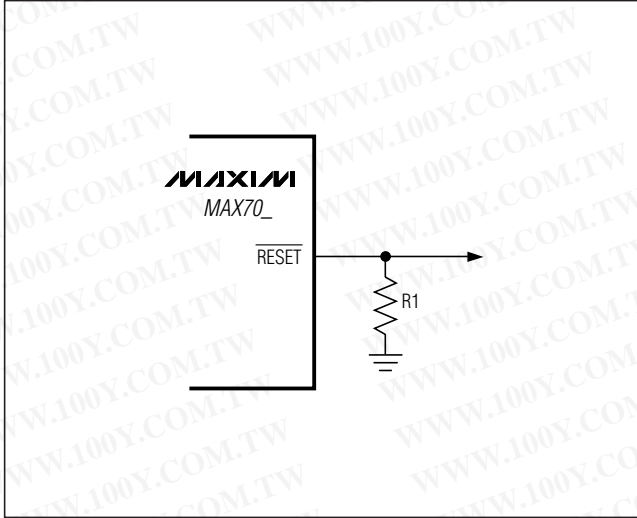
MAXIM
MAX70_
$\overline{RESET}$
R1

WWW.100Y.COM.TW WWW.100Y.COM.TW
WWW.100Y.COM.TW WWW.100Y.COM.TW
WWW.100Y.COM.TW WWW.100Y.COM.TW
WWW.100Y.COM.TW WWW.100Y.COM.TW
WWW.100Y.COM.TW WWW.100Y.COM.TW
WWW.100Y.COM.TW WWW.100Y.COM.TW
WWW.100Y.COM.TW WWW.100Y.COM.TW
WWW.100Y.COM.TW WWW.100Y.COM.TW
WWW.100Y.COM.TW WWW.100Y.COM.TW
WWW.100Y.COM.TW WWW.100Y.COM.TW